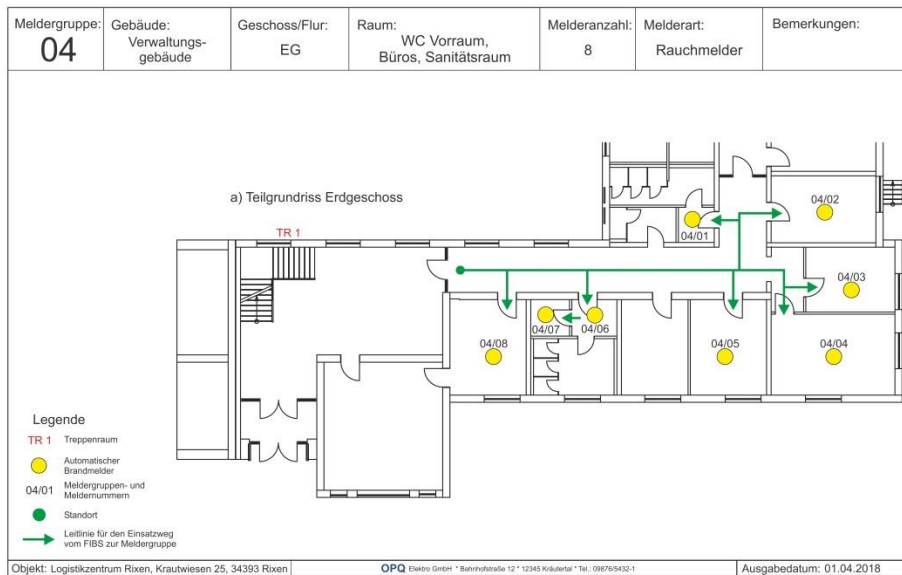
| Meldergruppe: 04 | Gebäude: Verwaltungsgebäude | Geschoss/Flur: EG | Raum: WC Vorraum, Büros, Sanitätsraum | Melderanzahl: 8 | Melderart: Rauchmelder | Bemerkungen: |
|---|---|---|---|---|---|---|

a) Teilgrundriss Erdgeschoss

TR 1

04/01
04/02
04/03
04/04
04/05
04/06
04/07
04/08

Legende
TR 1 Treppenraum
Automatischer Brandmelder
04/01 Meldergruppen- und Meldernummern
Standort
Leitlinie für den Einsatzweg vom FIBS zur Meldergruppe

Objekt: Logistikzentrum Rixen, Krautwiesen 25, 34393 Rixen
OPQ Elektro GmbH * Bahnhofstraße 12 * 12345 Kräutertal * Tel.: 09876/5432-1
Ausgabedatum: 01.04.2018